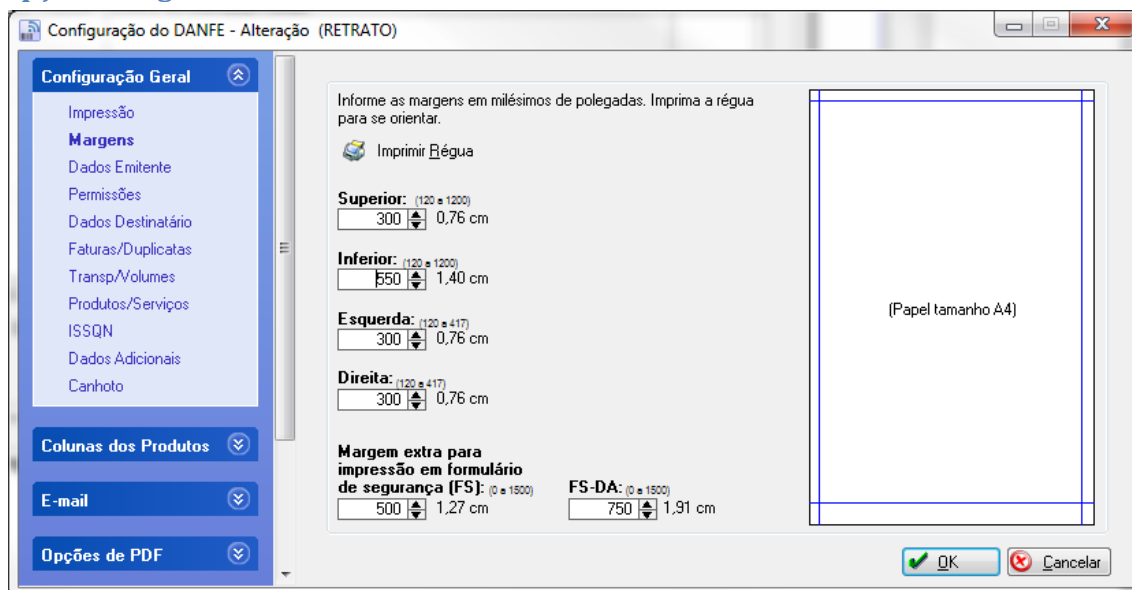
Configuração do DANFE - Alteração (RETRATO)

Configuração Geral

Impressão
Margens
Dados Emitente
Permissões
Dados Destinatário
Faturas/Duplicatas
Transp/Volumes
Produtos/Serviços
ISSQN
Dados Adicionais
Canhoto

Colunas dos Produtos

E-mail

Opções de PDF

Informe as margens em milésimos de polegadas. Imprima a régua para se orientar.

Imprimir Régua

Superior: (120 a 1200)
300 0,76 cm

Inferior: (120 a 1200)
550 1,40 cm

Esquerda: (120 a 417)
300 0,76 cm

Direita: (120 a 417)
300 0,76 cm

Margem extra para impressão em formulário de segurança (FS): (0 a 1500)
500 1,27 cm

FS-DA: (0 a 1500)
750 1,91 cm

(Papel tamanho A4)

OK
Cancelar